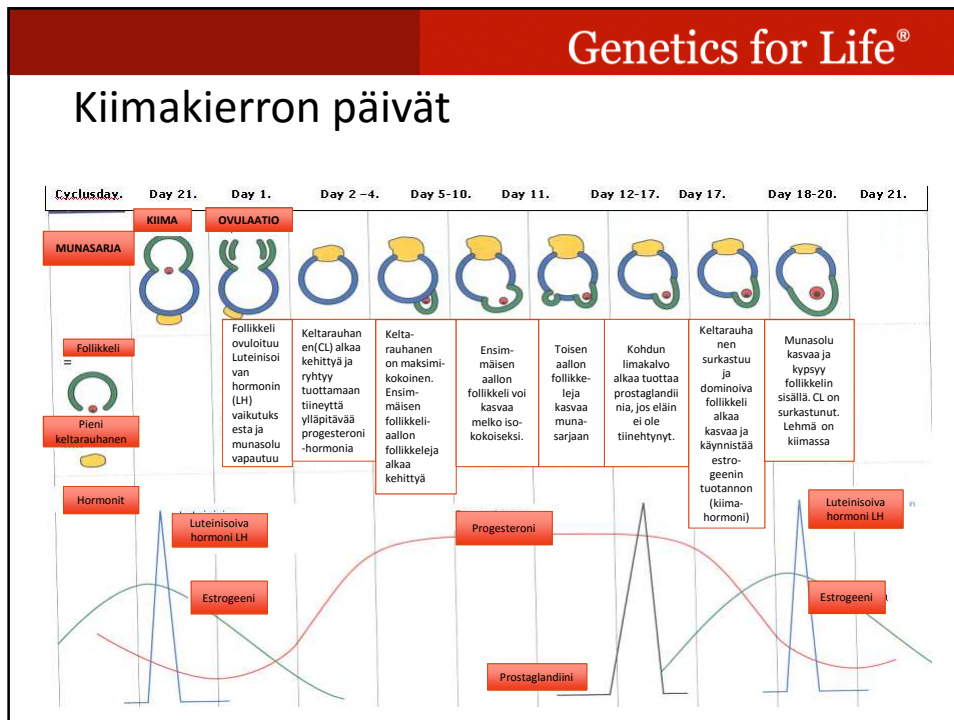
Genetics for Life®

Kiimakierron päivät

Cyclusday. Day 21. Day 1. Day 2 –4. Day 5-10. Day 11. Day 12-17. Day 17. Day 18-20. Day 21.

KIIMA

OVULAATIO

MUNASARJA

Follikkeli ovuloituu Luteinisoivan hormonin (LH) vaikutuksesta ja munasolu vapautuu

Keltarauhanen(CL) alkaa kehittyä ja ryhtyy tuottamaan tiineyttä ylläpitävää progesteroni-hormonia

Keltarauhanen on maksimikokoinen. Ensimmäisen follikkeliaallon follikkeleja alkaa kehittyä

Ensimmäisen aallon follikkeli voi kasvaa melko isokokoiseksi.

Toisen aallon follikkeleja kasvaa munasarjaan

Kohdun limakalvo alkaa tuottaa prostaglandiinia, jos eläin ei ole tiinehtynyt.

Keltarauhanen surkastuu ja dominoiva follikkeli alkaa kasvaa ja käynnistää estrogeenin tuotannon (kiimahormoni)

Munasolu kasvaa ja kypsyy follikkelin sisällä. CL on surkastunut. Lehmä on kiimassa

Follikkeli

Pieni keltarauhanen

Hormonit

Luteinisoiva hormoni LH

Estrogeeni

Progesteroni

Prostaglandiini

Luteinisoiva hormoni LH

Estrogeeni